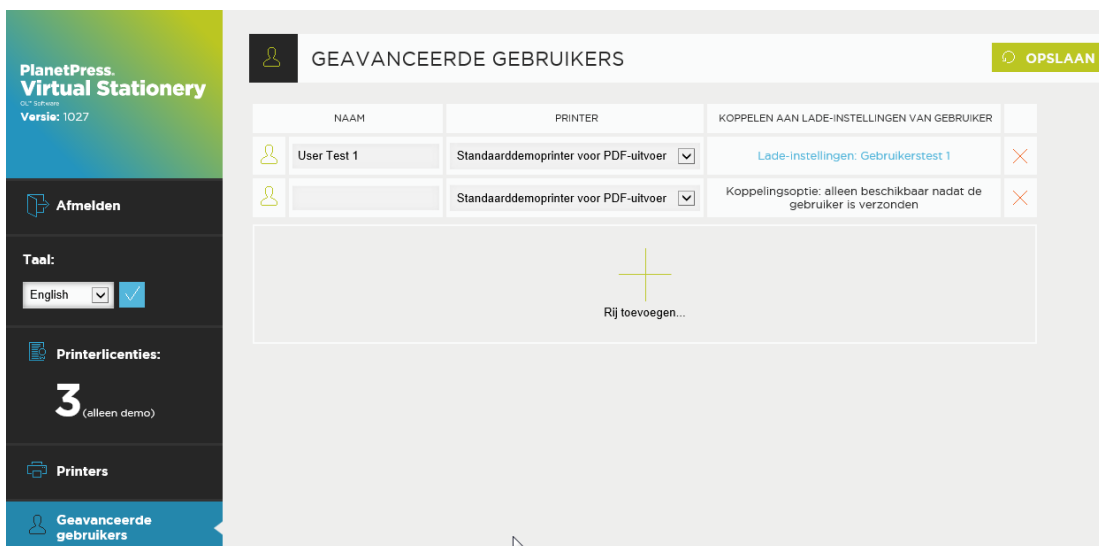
PlanetPress.
Virtual Stationery
OL™ Software
Versie: 1027

Afmelden

Taal:
English

Printerlicenties:
3 (alleen demo)

Printers

Geavanceerde gebruikers

GEAVANCEERDE GEBRUIKERS

OPSLAAN

| | NAAM | PRINTER | KOPPELEN AAN LADE-INSTELLINGEN VAN GEBRUIKER | |
|---|---|---|---|---|
| | User Test 1 | Standaarddemoprinter voor PDF-uitvoer | Lade-instellingen: Gebruikerstest 1 | |
| | | Standaarddemoprinter voor PDF-uitvoer | Koppelingsoptie: alleen beschikbaar nadat de gebruiker is verzonden | |

Rij toevoegen...